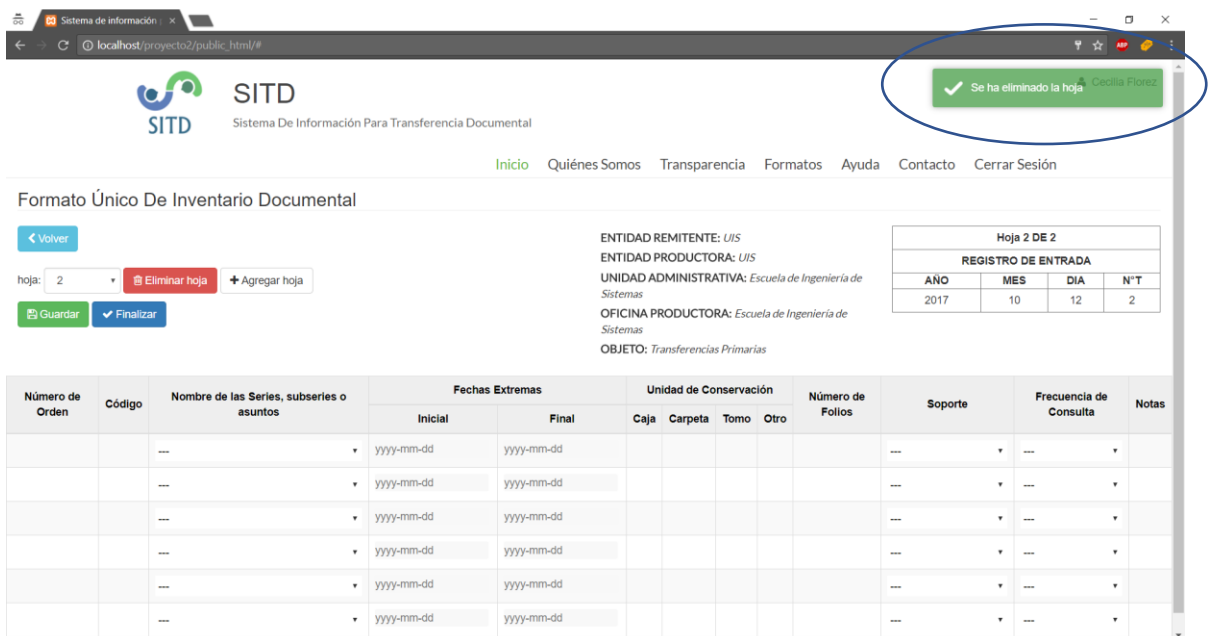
Sistema de información ×

localhost/proyecto2/public_html/#

SITD

SITD

Sistema De Información Para Transferencia Documental

Se ha eliminado la hoja

Cecilia Florez

Inicio Quiénes Somos Transparencia Formatos Ayuda Contacto Cerrar Sesión

Formato Único De Inventario Documental

Volver

hoja: 2 Eliminar hoja Agregar hoja

Guardar Finalizar

ENTIDAD REMITENTE: UIS
ENTIDAD PRODUCTORA: UIS
UNIDAD ADMINISTRATIVA: Escuela de Ingeniería de Sistemas
OFICINA PRODUCTORA: Escuela de Ingeniería de Sistemas
OBJETO: Transferencias Primarias

| Hoja 2 DE 2 | | | |
|---|---|---|---|
| REGISTRO DE ENTRADA | | | |
| AÑO | MES | DIA | N°T |
| 2017 | 10 | 12 | 2 |

| Número de Orden | Código | Nombre de las Series, subseries o asuntos | Fechas Extremas Inicial | Fechas Extremas Final | Caja | Carpeta | Tomo | Otro | Número de Folios | Soporte | Frecuencia de Consulta | Notas |
|---|---|---|---|---|---|---|---|---|---|---|---|---|
| | | --- | yyyy-mm-dd | yyyy-mm-dd | | | | | | --- | --- | |
| | | --- | yyyy-mm-dd | yyyy-mm-dd | | | | | | --- | --- | |
| | | --- | yyyy-mm-dd | yyyy-mm-dd | | | | | | --- | --- | |
| | | --- | yyyy-mm-dd | yyyy-mm-dd | | | | | | --- | --- | |
| | | --- | yyyy-mm-dd | yyyy-mm-dd | | | | | | --- | --- | |
| | | --- | yyyy-mm-dd | yyyy-mm-dd | | | | | | --- | --- | |